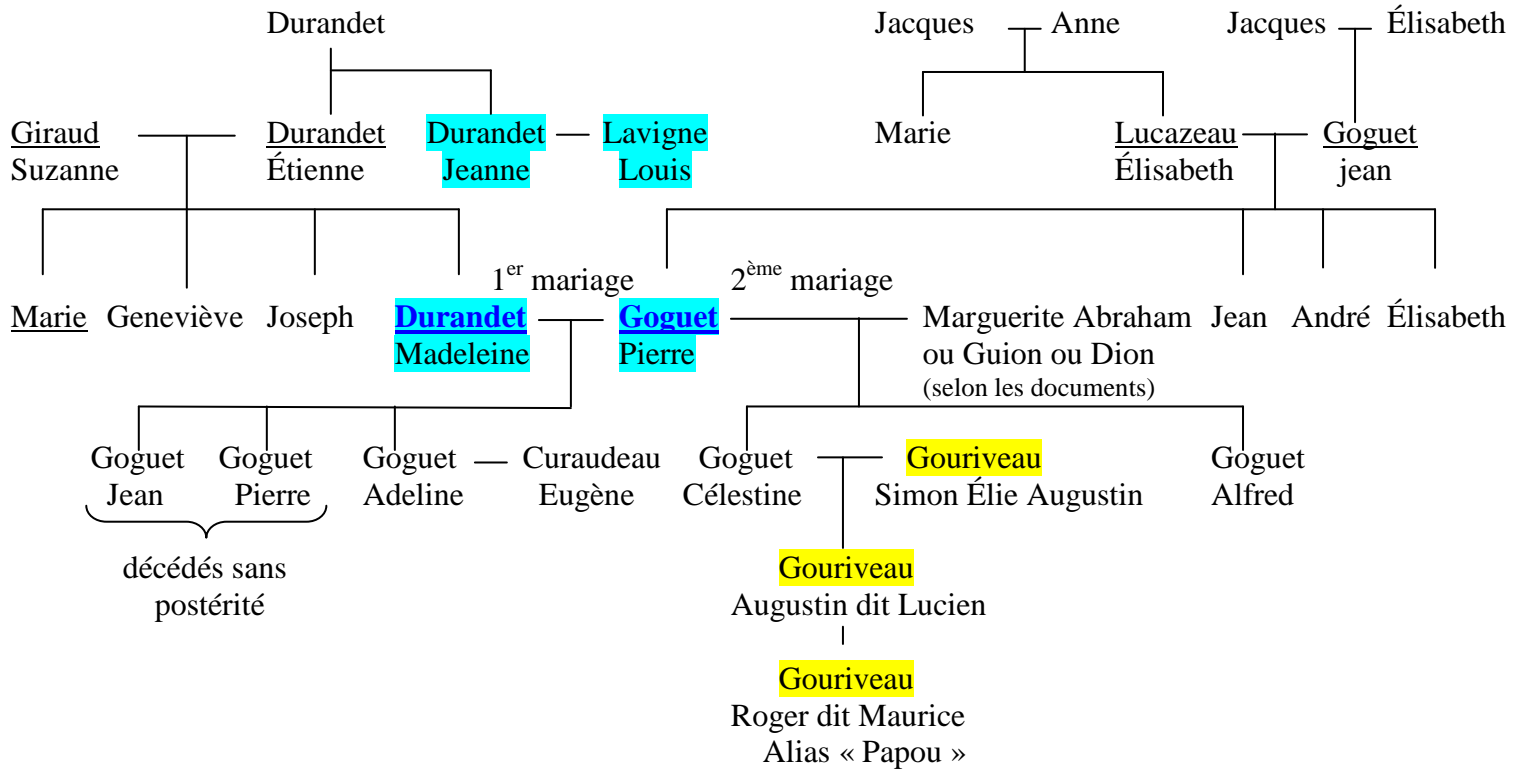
Durandet

Jacques — Anne

Jacques — Élisabeth

Giraud
Suzanne

Durandet
Étienne

Durandet — Lavigne
Jeanne — Louis

Marie

Lucazeau — Goguet
Élisabeth — jean

$1^{er}$ mariage

$2^{ème}$ mariage

Marie Geneviève Joseph

Durandet — Goguet
Madeleine — Pierre

Marguerite Abraham ou Guion ou Dion
(selon les documents)

Jean André Élisabeth

Goguet
Jean

Goguet
Pierre

décédés sans postérité

Goguet — Curaudeau
Adeline — Eugène

Goguet — Gouriveau
Célestine — Simon Élie Augustin

Goguet
Alfred

Gouriveau
Augustin dit Lucien

Gouriveau
Roger dit Maurice
Alias « Papou »